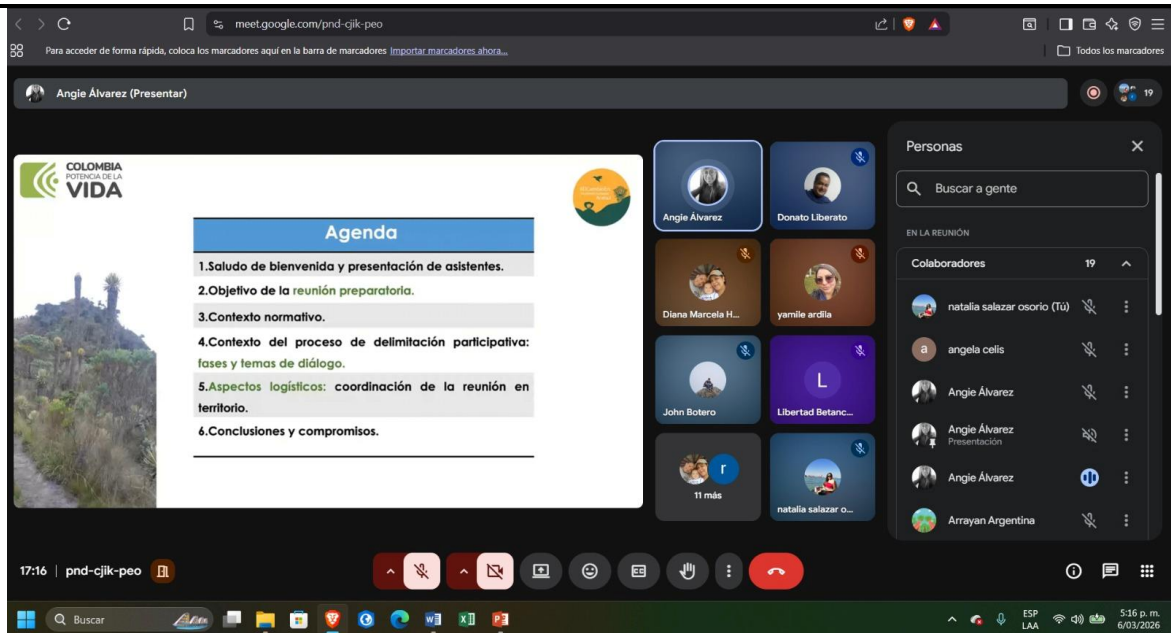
meet.google.com/pnd-cjik-peo

Para acceder de forma rápida, coloca los marcadores aquí en la barra de marcadores Importar marcadores ahora...

Todos los marcadores

Angie Álvarez (Presentar)

19

COLOMBIA POTENCIA DE LA VIDA

Agenda

1.Saludo de bienvenida y presentación de asistentes.

2.Objetivo de la reunión preparatoria.

3.Contexto normativo.

4.Contexto del proceso de delimitación participativa: fases y temas de diálogo.

5.Aspectos logísticos: coordinación de la reunión en territorio.

6.Conclusiones y compromisos.

Angie Álvarez
Donato Liberato
Diana Marcela H...
yamile ardila
John Botero
L
Libertad Betanc...
r
11 más
natalia salazar o...

Personas

Buscar a gente

EN LA REUNIÓN

Colaboradores 19

natalia salazar osorio (Tú)
a
angela celis
Angie Álvarez
Angie Álvarez
Presentación
Angie Álvarez
Arrayan Argentina

17:16 | pnd-cjik-peo

Buscar

ESP LAA

5:16 p. m.
6/03/2026